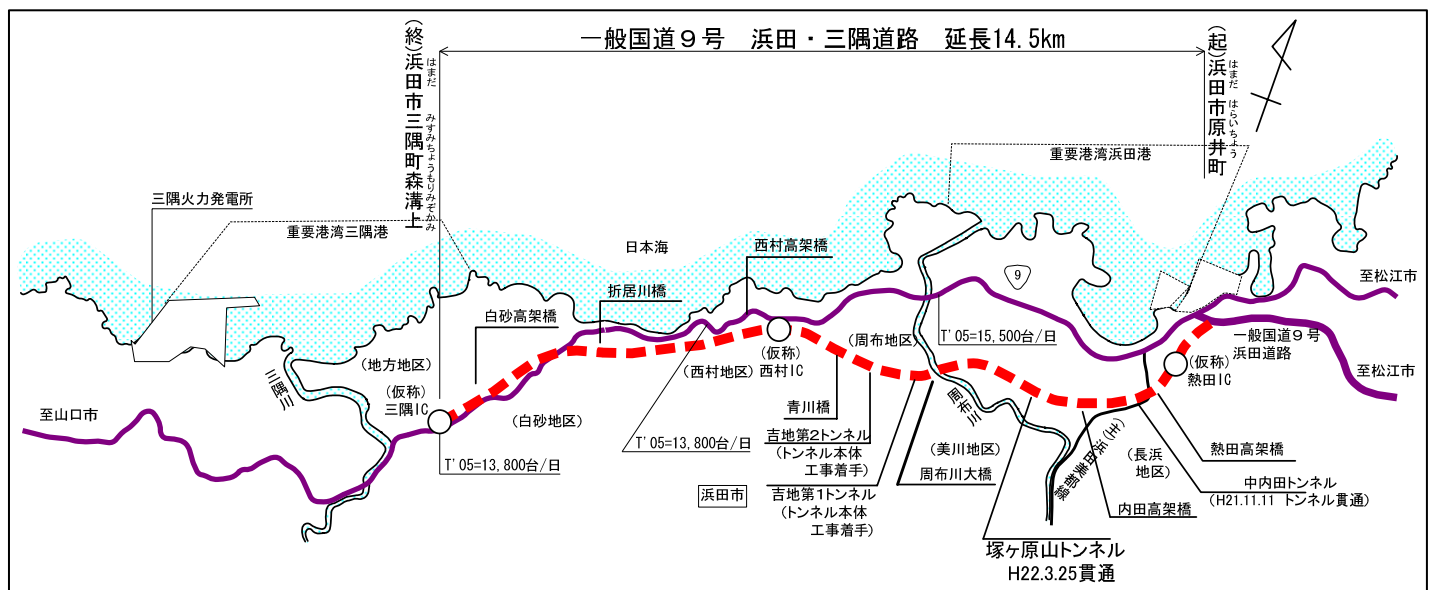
一般国道9号　浜田・三隅道路　延長14.5km

(終)浜田市三隅町森溝上
はまだ　みすみちょうもりみぞかみ

(起)浜田市原井町
はまだ　はらいちょう

三隅火力発電所

重要港湾三隅港

重要港湾浜田港

日本海

西村高架橋

折居川橋

白砂高架橋

9

至松江市

至松江市

一般国道9号
浜田道路

T'05=15,500台/日

(周布地区)

(仮称)
西村IC

(地方地区)

三隅川

(仮称)
三隅IC

(白砂地区)

(西村地区)

(仮称)
熱田IC

至山口市

青川橋

吉地第2トンネル
(トンネル本体
工事着手)

T'05=13,800台/日

T'05=13,800台/日

周布川

(美川地区)

周布川大橋

(主)浜田美都線

(長浜地区)

熱田高架橋

中内田トンネル
(H21.11.11 トンネル貫通)

内田高架橋

浜田市

吉地第1トンネル
(トンネル本体
工事着手)

塚ヶ原山トンネル
H22.3.25貫通